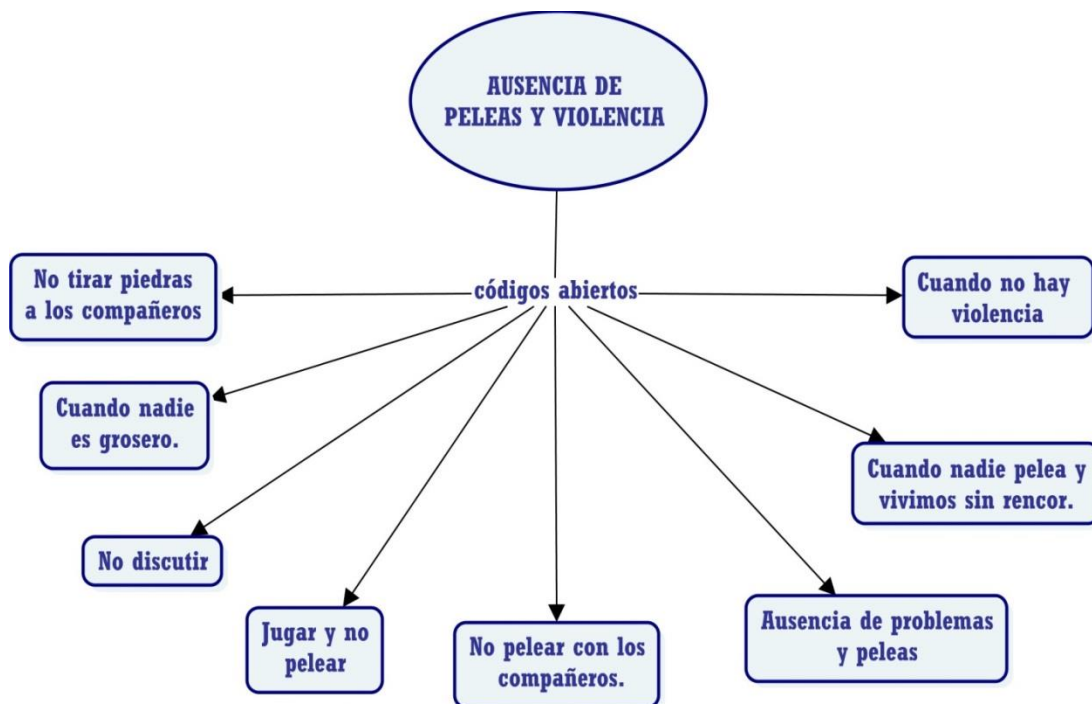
AUSENCIA DE PELEAS Y VIOLENCIA

códigos abiertos

No tirar piedras a los compañeros

Cuando no hay violencia

Cuando nadie es grosero.

Cuando nadie pelea y vivimos sin rencor.

No discutir

Jugar y no pelear

No pelear con los compañeros.

Ausencia de problemas y peleas